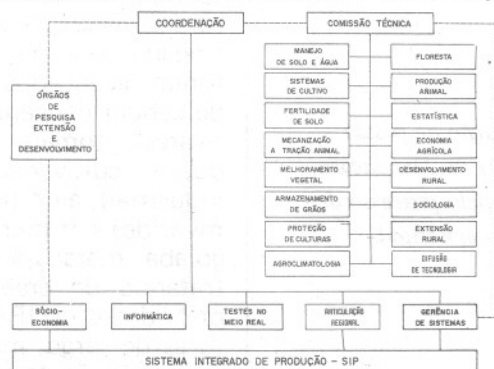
COORDENAÇÃO

COMISSÃO TÉCNICA

ÓRGÃOS DE PESQUISA EXTENSÃO E DESENVOLVIMENTO

MANEJO DE SOLO E ÁGUA

FLORESTA

SISTEMAS DE CULTIVO

PRODUÇÃO ANIMAL

FERTILIDADE DE SOLO

ESTATÍSTICA

MECANIZAÇÃO A TRAÇÃO ANIMAL

ECONOMIA AGRÍCOLA

MELHORAMENTO VEGETAL

DESENVOLVIMENTO RURAL

ARMAZENAMENTO DE GRÃOS

SOCIOLOGIA

PROTEÇÃO DE CULTURAS

EXTENSÃO RURAL

AGROCLIMATOLOGIA

DIFUSÃO DE TECNOLOGIA

SÓCIO-ECONOMIA

INFORMÁTICA

TESTES NO MEIO REAL

ARTICULAÇÃO REGIONAL

GERÊNCIA DE SISTEMAS

SISTEMA INTEGRADO DE PRODUÇÃO – SIP